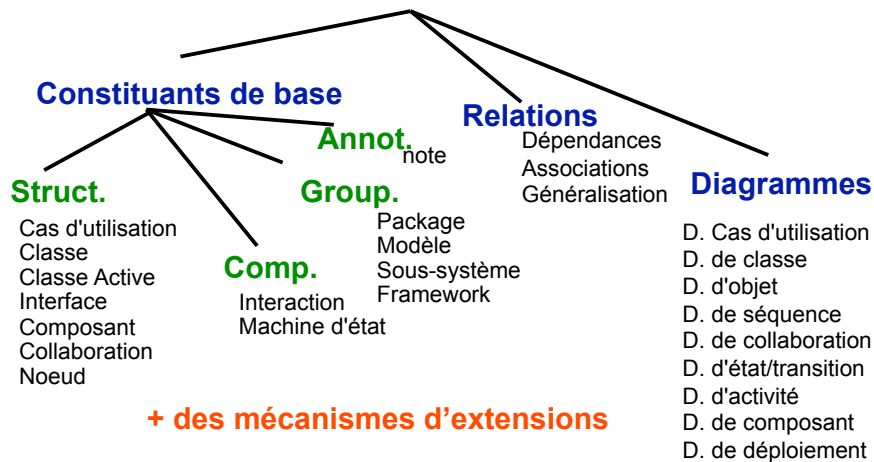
Constituants de base

Relations
Dépendances
Associations
Généralisation

Diagrammes
D. Cas d'utilisation
D. de classe
D. d'objet
D. de séquence
D. de collaboration
D. d'état/transition
D. d'activité
D. de composant
D. de déploiement

Annot.
note

Struct.
Cas d'utilisation
Classe
Classe Active
Interface
Composant
Collaboration
Noeud

Comp.
Interaction
Machine d'état

Group.
Package
Modèle
Sous-système
Framework

+ des mécanismes d'extensions